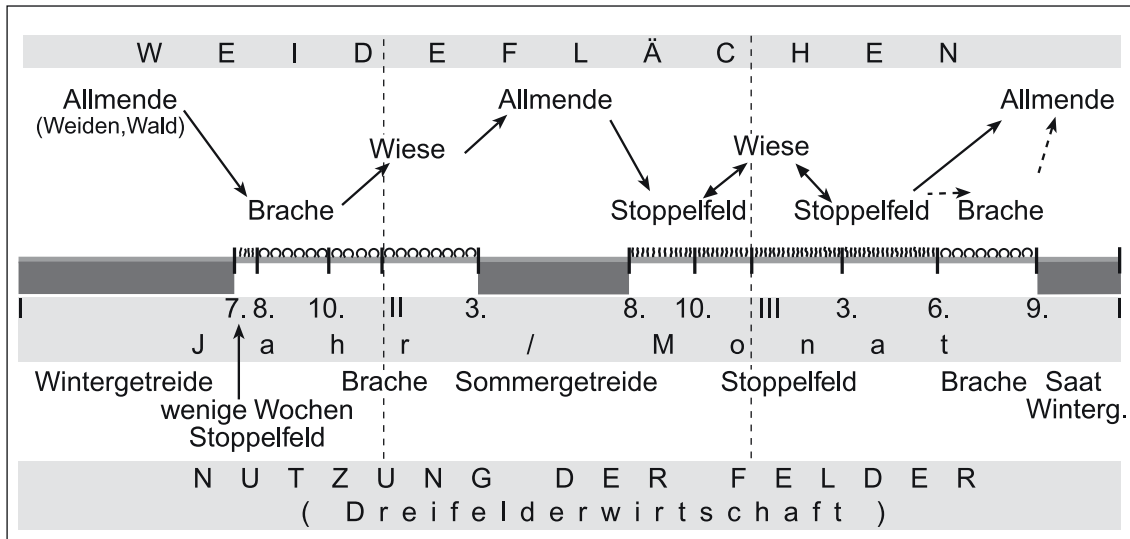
W E I D E F L Ä C H E N

Allmende (Weiden,Wald)

Brache

Wiese

Allmende

Stoppelfeld

Wiese

Stoppelfeld

Brache

Allmende

I 7. 8. 10. II 3. 8. 10. III 3. 6. 9. I

J a h r / M o n a t

Wintergetreide

wenige Wochen Stoppelfeld

Brache

Sommergetreide

Stoppelfeld

Brache

Saat Winterg.

N U T Z U N G D E R F E L D E R
( Dreifelderwirtschaft )